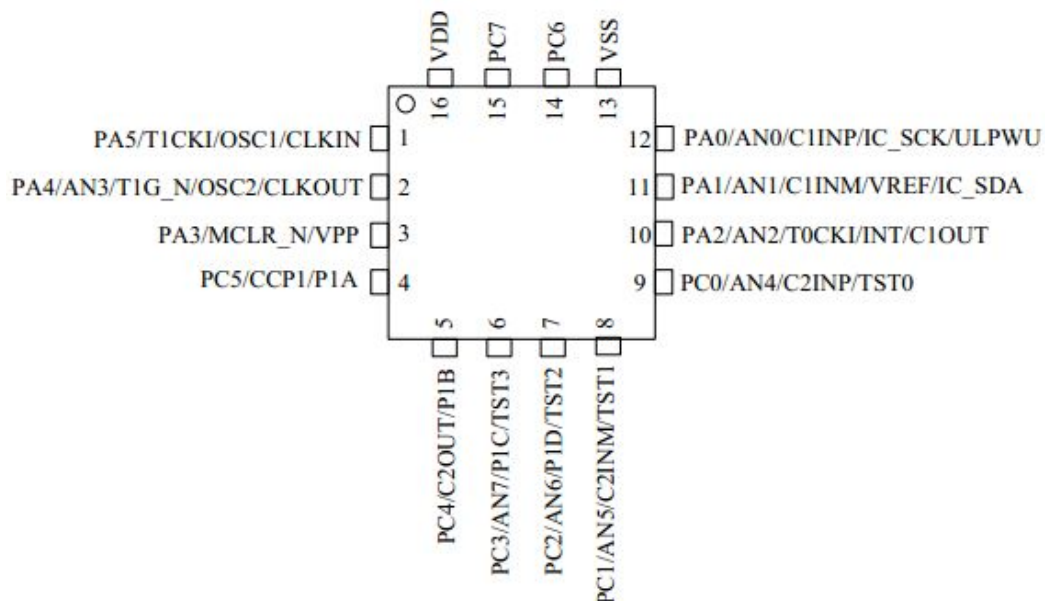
VDD
PC7
PC6
VSS
16
15
14
13
PA5/T1CKI/OSC1/CLKIN 1
PA4/AN3/T1G_N/OSC2/CLKOUT 2
PA3/MCLR_N/VPP 3
PC5/CCP1/P1A 4
12 PA0/AN0/C1INP/IC_SCK/ULPWU
11 PA1/AN1/C1INM/VREF/IC_SDA
10 PA2/AN2/T0CKI/INT/C1OUT
9 PC0/AN4/C2INP/TST0
5
6
7
8
PC4/C2OUT/P1B
PC3/AN7/P1C/TST3
PC2/AN6/P1D/TST2
PC1/AN5/C2INM/TST1